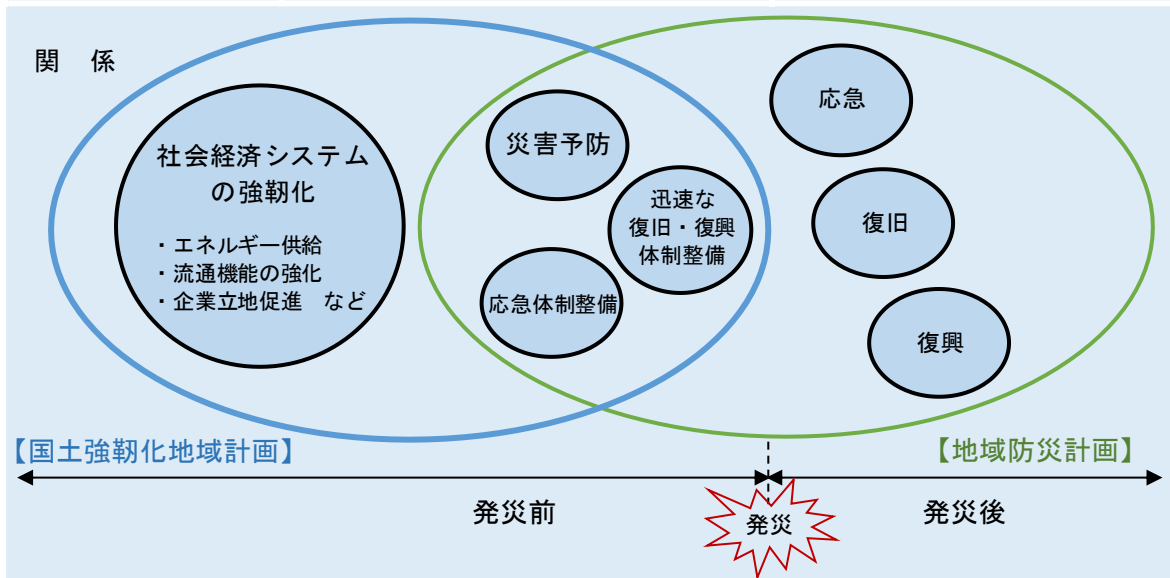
関　係

社会経済システムの強靭化

・エネルギー供給
・流通機能の強化
・企業立地促進　など

災害予防

迅速な復旧・復興体制整備

応急体制整備

応急

復旧

復興

【国土強靭化地域計画】

【地域防災計画】

発災前

発災

発災後